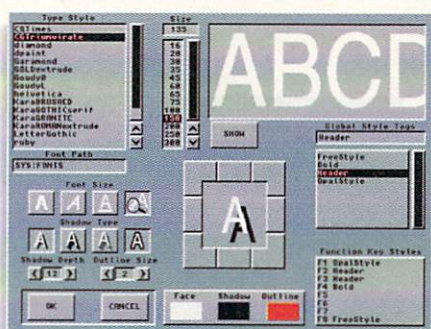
Type Style
CGTimes
CGTriumvirate
diamond
dezlet
Garamond
SOLExtrude
Goudy
Goudy
Helvetica
KaraBRUSHED
KaraGOTHICserif
KaraGRANITE
KaraHOUNDextrude
LetterGothic
ruby

Size
135
16
20
30
35
45
60
65
75
100
150
200
250
300

ABCD

SHOW

Global Style Tags
Header

FreeStyle
Bold
Header
OpalStyle

Font Path
SYS:FONTS

Font Size

Shadow Type

Shadow Depth 12
Outline Size 2

OK
CANCEL

Face
Shadow
Outline

Function Key Styles
F1 OpalStyle
F2 Header
F3 Header
F4 Bold
F5
F6
F7
F8 FreeStyle